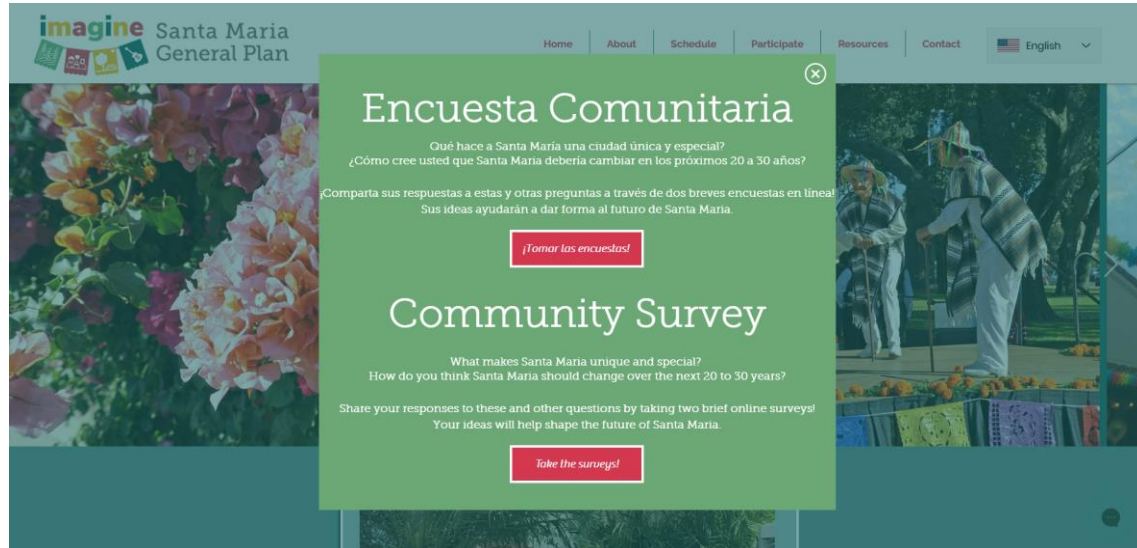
imagine Santa Maria General Plan

Home About Schedule Participate Resources Contact English

Encuesta Comunitaria

Qué hace a Santa María una ciudad única y especial?
¿Cómo cree usted que Santa Maria debería cambiar en los próximos 20 a 30 años?

¡Comparta sus respuestas a estas y otras preguntas a través de dos breves encuestas en línea! Sus ideas ayudarán a dar forma al futuro de Santa Maria.

¡Tomar las encuestas!

Community Survey

What makes Santa Maria unique and special?
How do you think Santa Maria should change over the next 20 to 30 years?

Share your responses to these and other questions by taking two brief online surveys! Your ideas will help shape the future of Santa Maria.

Take the surveys!